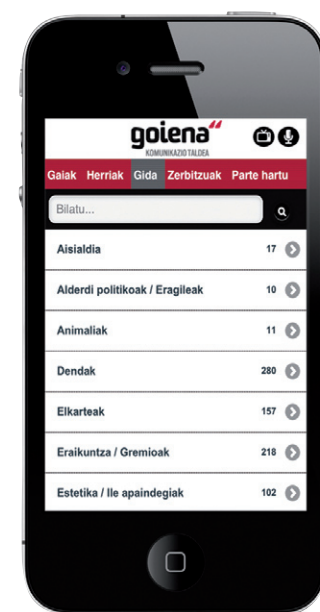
goiena"
KOMUNIKAZIO TALDEA

Gaiak Herriak Gida Zerbitzuak Parte hartu

Bilatu...

Aisialdia 17

Alderdi politikoak / Eragileak 10

Animaliak 11

Dendak 280

Elkarteak 157

Eraikuntza / Gremioak 218

Estetika / Ile apaindegiak 102